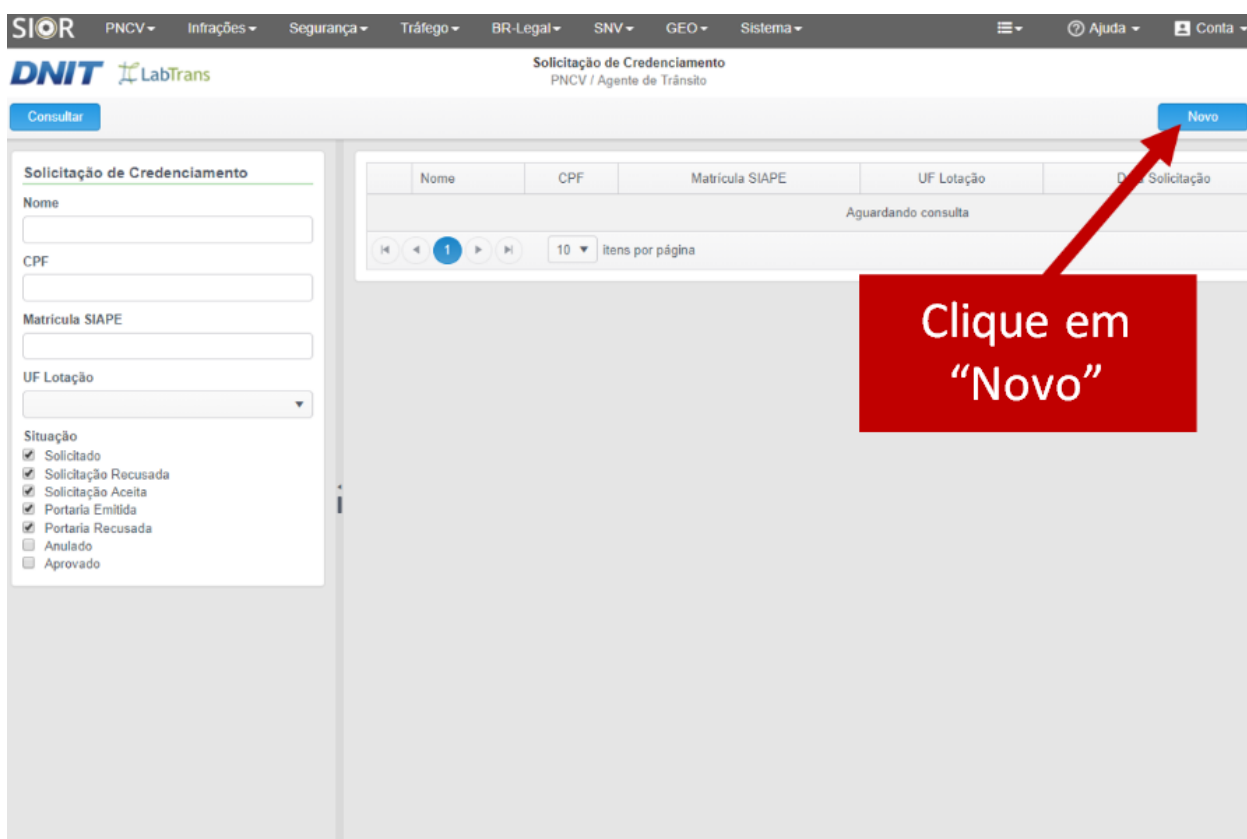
SIOR PNCV ▾ Infrações ▾ Segurança ▾ Tráfego ▾ BR-Legal ▾ SNV ▾ GEO ▾ Sistema ▾ ☰ ▾ Ajuda ▾ Conta ▾

DNIT LabTrans

Solicitação de Credenciamento
PNCV / Agente de Trânsito

Consultar

Novo

Solicitação de Credenciamento

Nome

CPF

Matrícula SIAPE

UF Lotação

Situação
Solicitado
Solicitação Recusada
Solicitação Aceita
Portaria Emitida
Portaria Recusada
Anulado
Aprovado

| | Nome | CPF | Matrícula SIAPE | UF Lotação | D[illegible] Solicitação |
|---|---|---|---|---|---|
| Aguardando consulta | | | | | |

1 10 ▾ itens por página

Clique em “Novo”